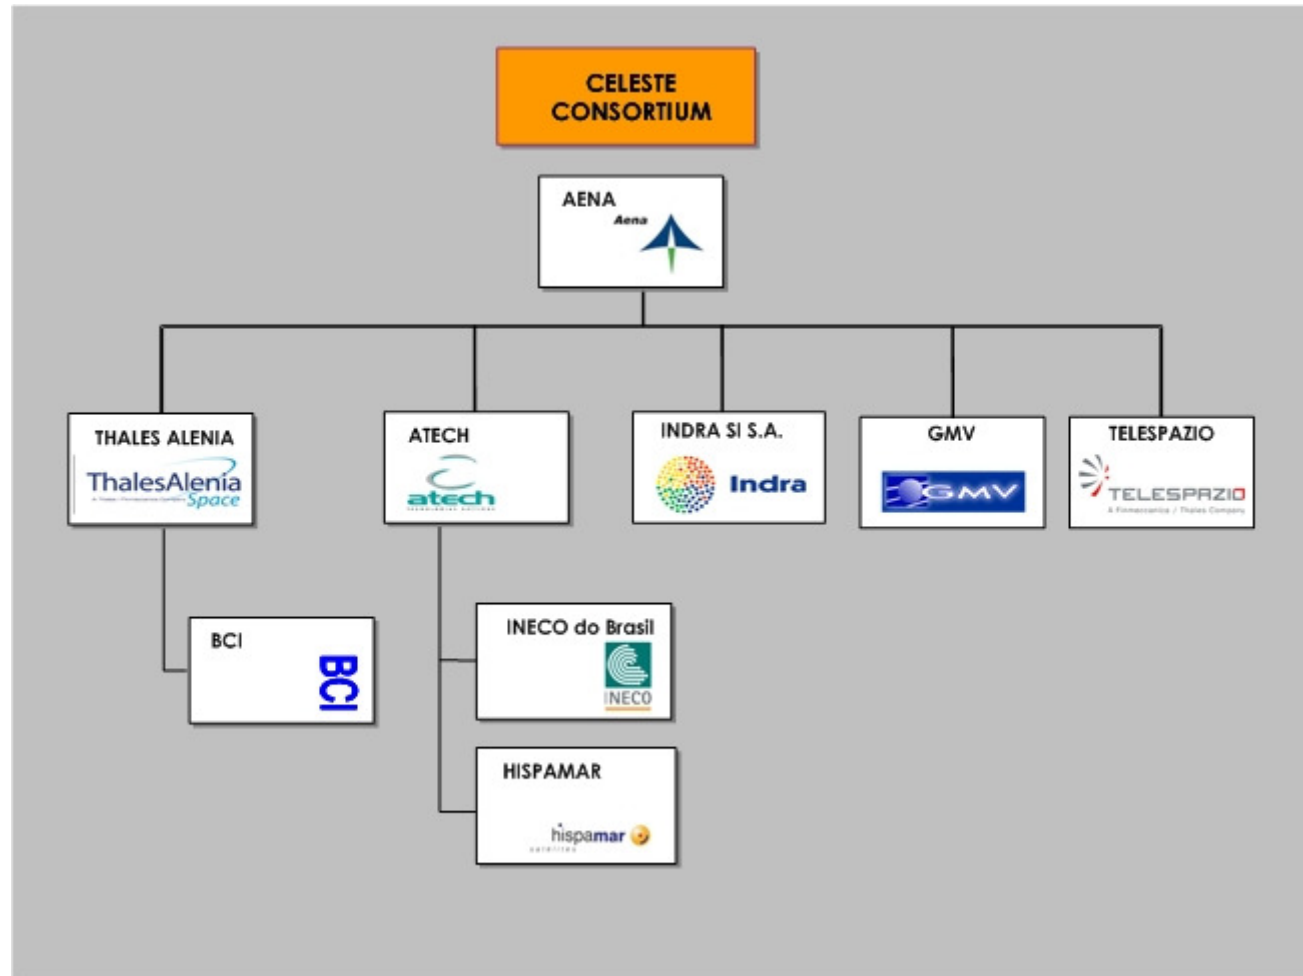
CELESTE CONSORTIUM

AENA
Aena

THALES ALENIA
ThalesAlenia
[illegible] Space

ATECH
atech
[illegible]

INDRA SI S.A.
Indra

GMV
GMV

TELESPAZIO
TELESPAZIO
A Finmeccanica / Thales Company

BCI
BCI

INECO do Brasil
INECO

HISPAMAR
hispamar
satélites